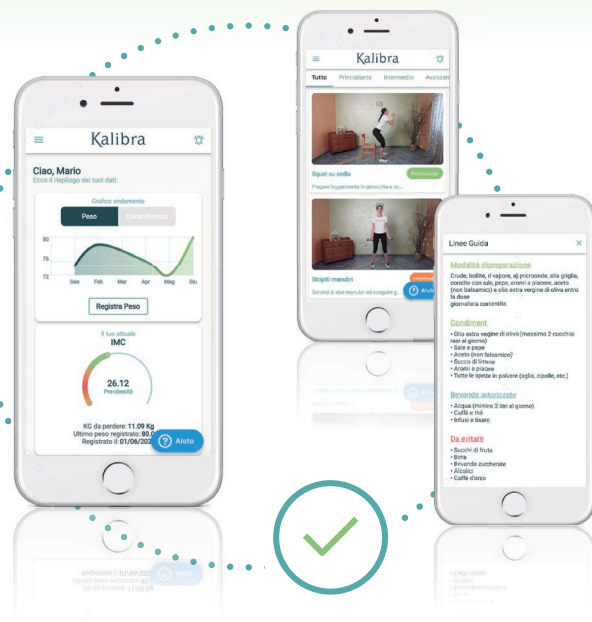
Kalibra

Ciao, Mario
Ecco il riepilogo dei tuoi dati:

Grafico andamento
Peso
Circonferenze

80
76
72
Gen
Feb
Mar
Apr
Mag
Giu

Registra Peso

Il tuo attuale
IMC

26.12
Preobesità

KG da perdere: 11.09 Kg
Ultimo peso registrato: 80.0
Registrato il: 01/06/202

Aiuto

Kalibra

Tutto
Principiante
Intermedio
Avanzato

Squat su sedia
Principiante
Piegare leggermente le ginocchia e si...

Bicipiti manubri
Intermedio
Solleva di due manubri ed eseguire g...
Aiuto

Linee Guida

Modalità di preparazione
Crude, bollite, al vapore, al microonde, alla griglia, condite con sale, pepe, aromi a piacere, aceto (non balsamico) e olio extra vergine di oliva entro la dose giornaliera consentita.

Condimenti
• Olio extra vergine di oliva (massimo 2 cucchiai rasi al giorno)
• Sale e pepe
• Aceto (non balsamico)
• Succo di limone
• Aromi a piacere
• Tutte le spezie in polvere (aglio, cipolle, etc.)

Bevande autorizzate
• Acqua (minimo 2 litri al giorno)
• Caffè e thè
• Infusi e tisane

Da evitare
• Succhi di frutta
• Birra
• Bevande zuccherate
• Alcolici
• Caffè d'orzo